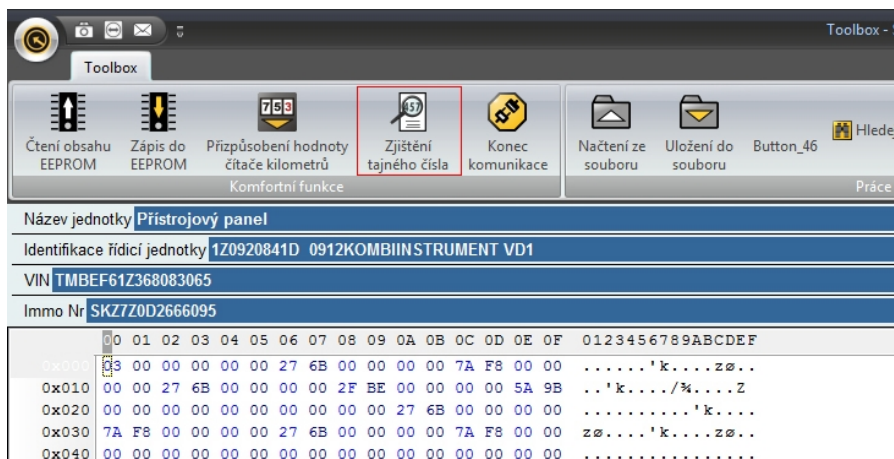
Toolbox - 

Toolbox

Čtení obsahu EEPROM

Zápis do EEPROM

Přizpůsobení hodnoty čítače kilometrů

Zjištění tajného čísla

Konec komunikace

Načtení ze souboru

Uložení do souboru

Button_46

Hlede

Komfortní funkce

Práce

Název jednotky Přístrojový panel

Identifikace řídicí jednotky 1Z0920841D 0912KOMBIINSTRUMENT VD1

VIN TMBEF61Z368083065

Immo Nr SKZ7Z0D2666095

| | 00 01 02 03 04 05 06 07 08 09 0A 0B 0C 0D 0E 0F | 0123456789ABCDEF |
|---|---|---|
| 0x000 | 03 00 00 00 00 27 6B 00 00 00 00 7A F8 00 00 | ......'k....zø.. |
| 0x010 | 00 00 27 6B 00 00 00 00 2F BE 00 00 00 00 5A 9B | ..'k..../¾....Z |
| 0x020 | 00 00 00 00 00 00 00 00 00 00 27 6B 00 00 00 00 | ..........'k.... |
| 0x030 | 7A F8 00 00 00 00 27 6B 00 00 00 00 7A F8 00 00 | zø....'k....zø.. |
| 0x040 | 00 00 00 00 00 00 00 00 00 00 00 00 00 00 00 00 | ................ |